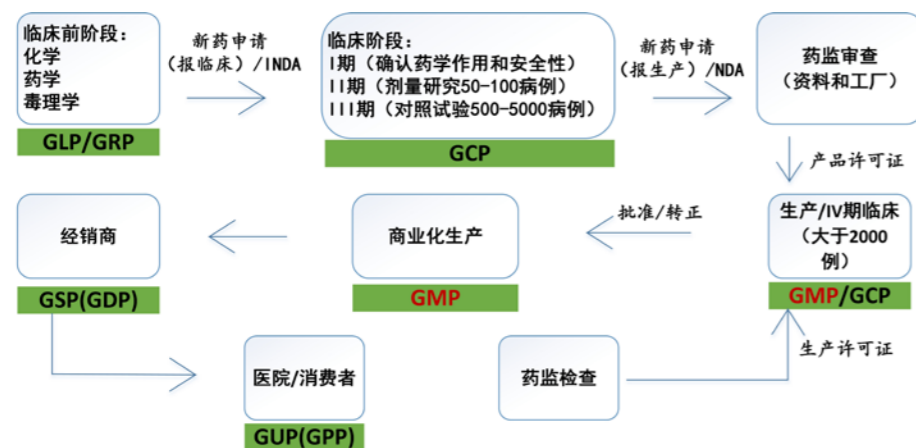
临床前阶段：
化学
药学
毒理学

GLP/GRP

新药申请
（报临床）/INDA

临床阶段：
I期（确认药学作用和安全性）
II期（剂量研究50-100病例）
III期（对照试验500-5000病例）

GCP

新药申请
（报生产）/NDA

药监审查
（资料和工厂）

产品许可证

生产/IV期临床
（大于2000例）

GMP/GCP

批准/转正

商业化生产

GMP

经销商

GSP(GDP)

医院/消费者

GUP(GPP)

药监检查

生产许可证